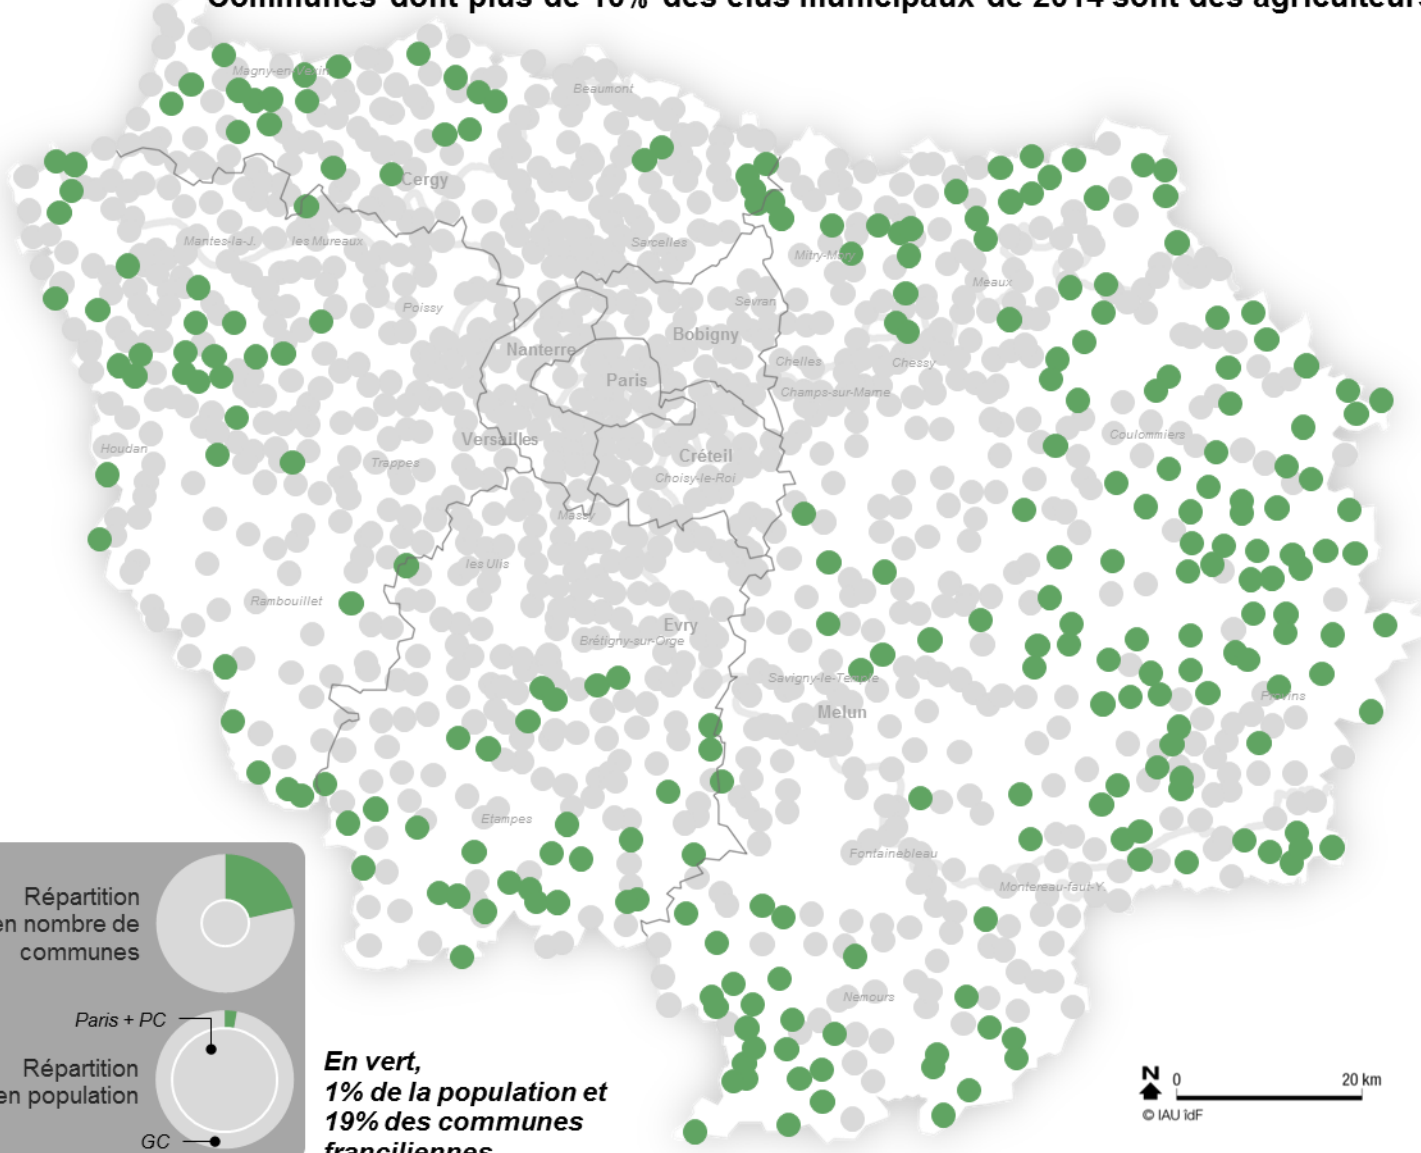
Communes dont plus de 10% des élus municipaux de 2014 sont des agriculteurs

Magny-en-Vexin
Beaumont
Cergy
Mantes-la-J.
les Mureaux
Sarcelles
Mitry-Mory
Meaux
Poissy
Sevran
Bobigny
Nanterre
Paris
Chelles
Chessy
Champs-sur-Marne
Houdan
Versailles
Trappes
Créteil
Choisy-le-Roi
Coulommiers
Massy
les Ulis
Rambouillet
Evry
Brétigny-sur-Orge
Savigny-le-Temple
Melun
Provins
Etampes
Fontainebleau
Montereau-faut-Y.
Nemours

Répartition en nombre de communes

Paris + PC

Répartition en population

GC

En vert, 1% de la population et 19% des communes franciliennes

N
0
20 km
© IAU îdF